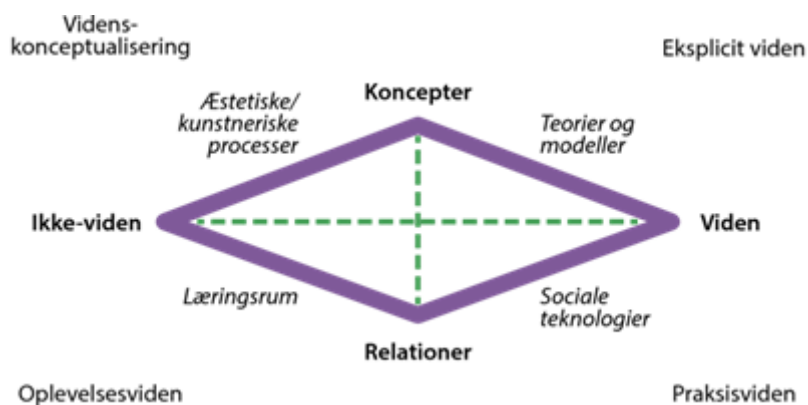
Videns-
konceptualisering

Eksplicit viden

Koncepter

Æstetiske/
kunstneriske
processer

Teorier og
modeller

Ikke-viden

Viden

Læringsrum

Sociale
teknologier

Relationer

Oplevelsesviden

Praksisviden